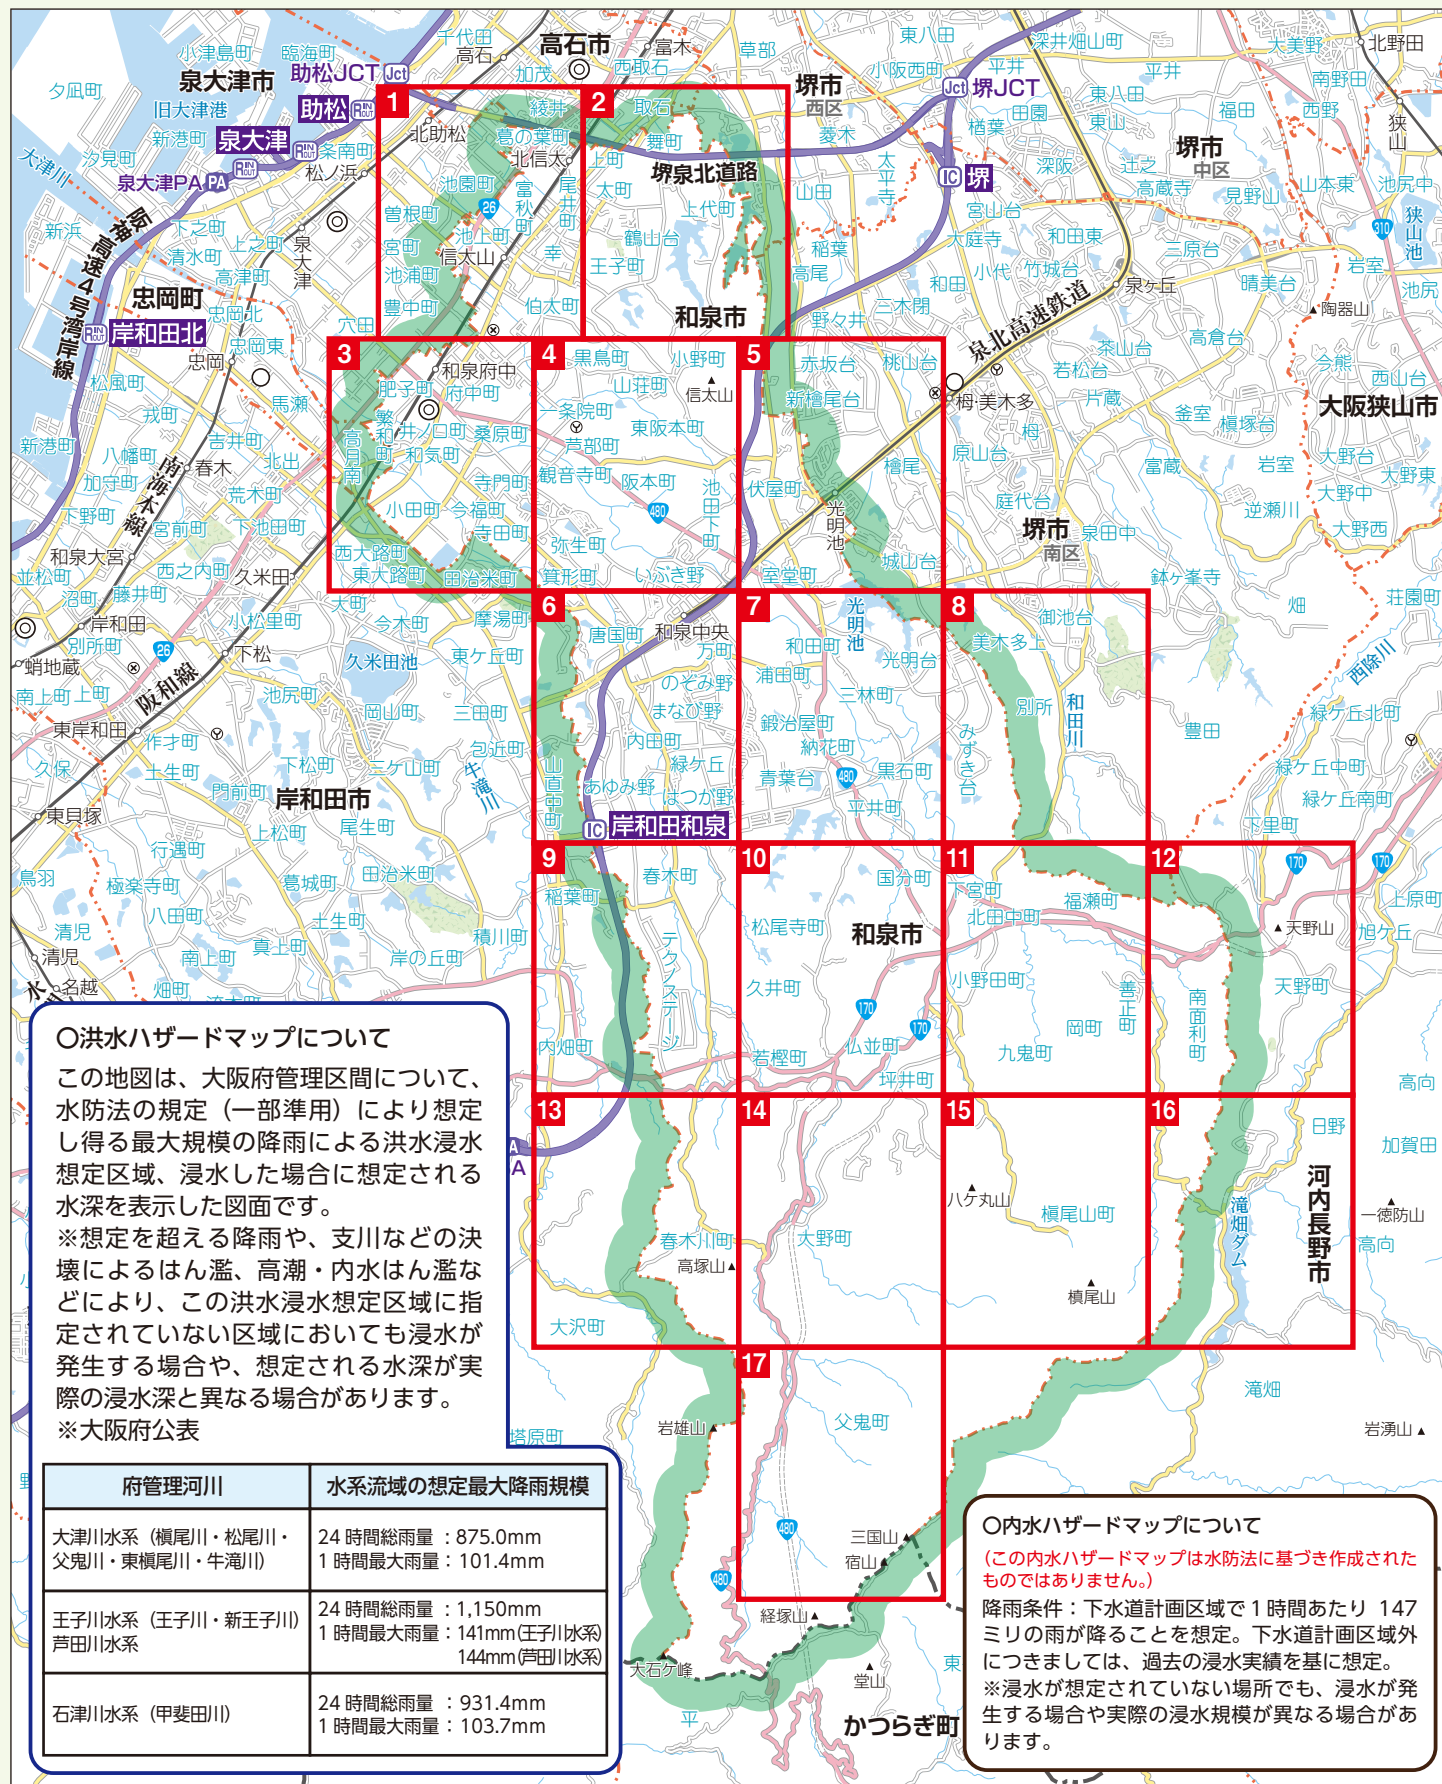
○洪水ハザードマップについて
この地図は、大阪府管理区間について、水防法の規定（一部準用）により想定し得る最大規模の降雨による洪水浸水想定区域、浸水した場合に想定される水深を表示した図面です。
※想定を超える降雨や、支川などの決壊によるはん濫、高潮・内水はん濫などにより、この洪水浸水想定区域に指定されていない区域においても浸水が発生する場合や、想定される水深が実際の浸水深と異なる場合があります。
※大阪府公表

| 府管理河川 | 水系流域の想定最大降雨規模 |
|---|---|
| 大津川水系（槇尾川・松尾川・父鬼川・東槇尾川・牛滝川） | 24 時間総雨量 ：875.0mm 1 時間最大雨量：101.4mm |
| 王子川水系（王子川・新王子川） 芦田川水系 | 24 時間総雨量 ：1,150mm 1 時間最大雨量：141mm(王子川水系) 144mm(芦田川水系) |
| 石津川水系（甲斐田川） | 24 時間総雨量 ：931.4mm 1 時間最大雨量：103.7mm |

○内水ハザードマップについて
（この内水ハザードマップは水防法に基づき作成されたものではありません。）
降雨条件：下水道計画区域で１時間あたり 147 ミリの雨が降ることを想定。下水道計画区域外につきましては、過去の浸水実績を基に想定。
※浸水が想定されていない場所でも、浸水が発生する場合や実際の浸水規模が異なる場合があります。

1 2 3 4 5 6 7 8 9 10 11 12 13 14 15 16 17

泉大津市 高石市 堺市 西区 堺市 中区 堺市 南区 和泉市 忠岡町 岸和田市 大阪狭山市 河内長野市 かつらぎ町
助松JCT 助松 泉大津 泉大津PA 岸和田北 堺JCT 堺 岸和田和泉 堺泉北道路 泉北高速鉄道 阪神高速4号湾岸線 南海本線 阪和線
夕凪町 小津島町 臨海町 旧大津港 新港町 汐見町 条南町 松ノ浜 大津川 新浜 下之町 清水町 上之町 高津町 忠岡北 忠岡東 忠岡 穴田 松風町 戎町 新港町 八幡町 加守町 下野町 和泉大宮 並松町 沼町 別所町 蛸地蔵 南上町 上町 東岸和田 久保 東貝塚 鳥羽 清児 名越 泉大津 春木 吉井町 北出 荒木町 宮前町 下池田町 西之内町 久米田 藤井町 岸和田 下松 馬瀬
千代田 高石 加茂 富木 西取石 草部 取石 綾井 葛の葉町 北助松 北信太 池園町 富秋町 尾井町 曽根町 池上町 宮町 信太山 幸 池浦町 豊中町 伯太町 上町 太町 上代町 鶴山台 王子町 舞町
東八田 小阪西町 平井 深井畑山町 東八田 田園 東山 菱木 太平寺 山田 稲葉 高尾 宮山台 大庭寺 和田東 小代 竹城台 和田 三木閉 野々井 辻之 高蔵寺 深阪 見野山 山本東 池尻中 三原台 泉ケ丘 晴美台 岩室 池尻 陶器山 大美野 北野田 南野田 西野 狭山 福田 狭山池
和泉府中 肥子町 府中町 繁和町 井ノ口町 桑原町 高月南 和気町 寺門町 小田町 今福町 寺田町 西大路町 東大路町 田治米町 黒鳥町 小野田町 山荘町 信太山 一条院町 東阪本町 芦部町 観音寺町 阪本町 池田下町 弥生町 箕形町 いぶき野 赤坂台 桃山台 新檜尾台 梅・美木多 檜尾 伏屋町 光明池 城山台 室堂町 茶山台 若松台 片蔵 釜室 槇塚台 原山台 富蔵 岩室 今熊 西山台 大野台 大野東 大野中 大野西 逆瀬川 庭代台 泉田中 鉢ケ峯寺 畑 荘園町
大町 今木町 摩湯町 久米田池 東ケ丘町 小松里町 池尻町 岡山町 三田町 包近町 牛滝川 作才町 土生町 門前町 下松町 三ケ山町 上松町 尾生町 行遇町 極楽寺町 葛城町 田治米町 八田町 土生町 真上町 南上町 積川町 岸の丘町 畑町 唐国町 和泉中央 万町 のぞみ野 まなび野 内田町 緑ケ丘 あゆみ野 はつが野 山直中町 和田町 光明池 浦田町 光明台 三林町 鍛冶屋町 納花町 青葉台 黒石町 平井町 美木多上 御池台 別所 和田川 みずき台 豊田 西除川 緑ケ丘北町 緑ケ丘中町 緑ケ丘南町 下里町
稲葉町 春木町 テクノステージ 内畑町 国分町 松尾寺町 久井町 若樫町 仏並町 坪井町 宮町 北田中町 福瀬町 小野田町 善正町 岡町 九鬼町 天野山 南面利町 天野町 上原町 旭ケ丘 高向
春木川町 高塚山 大沢町 大野町 八ケ丸山 横尾山町 横尾山 滝畑ダム 日野 加賀田 徳防山 高向 滝畑 岩湧山 塔原町 岩雄山 父鬼町 三国山 宿山 経塚山 大石ケ峰 堂山 平 東
26 310 480 170